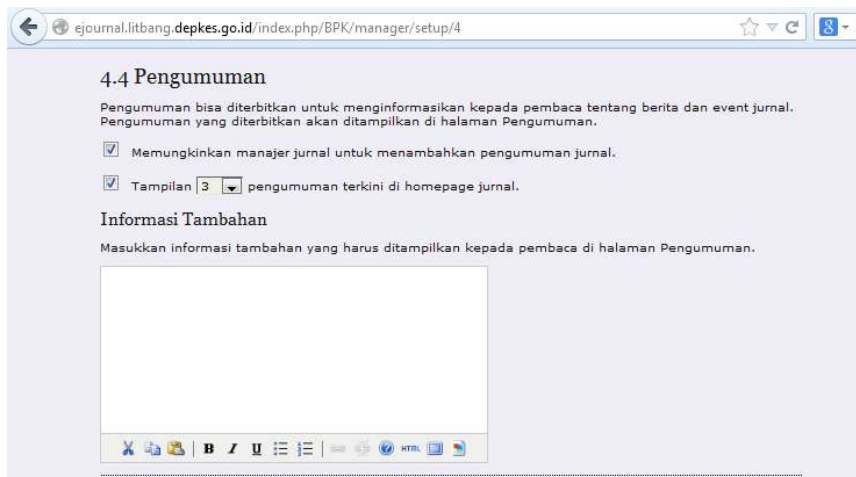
ejournal.litbang.depkes.go.id/index.php/BPK/manager/setup/4

4.4 Pengumuman

Pengumuman bisa diterbitkan untuk menginformasikan kepada pembaca tentang berita dan event jurnal. Pengumuman yang diterbitkan akan ditampilkan di halaman Pengumuman.

Memungkinkan manajer jurnal untuk menambahkan pengumuman jurnal.

Tampilan 3 pengumuman terkini di homepage jurnal.

Informasi Tambahan

Masukkan informasi tambahan yang harus ditampilkan kepada pembaca di halaman Pengumuman.

B I U HTML